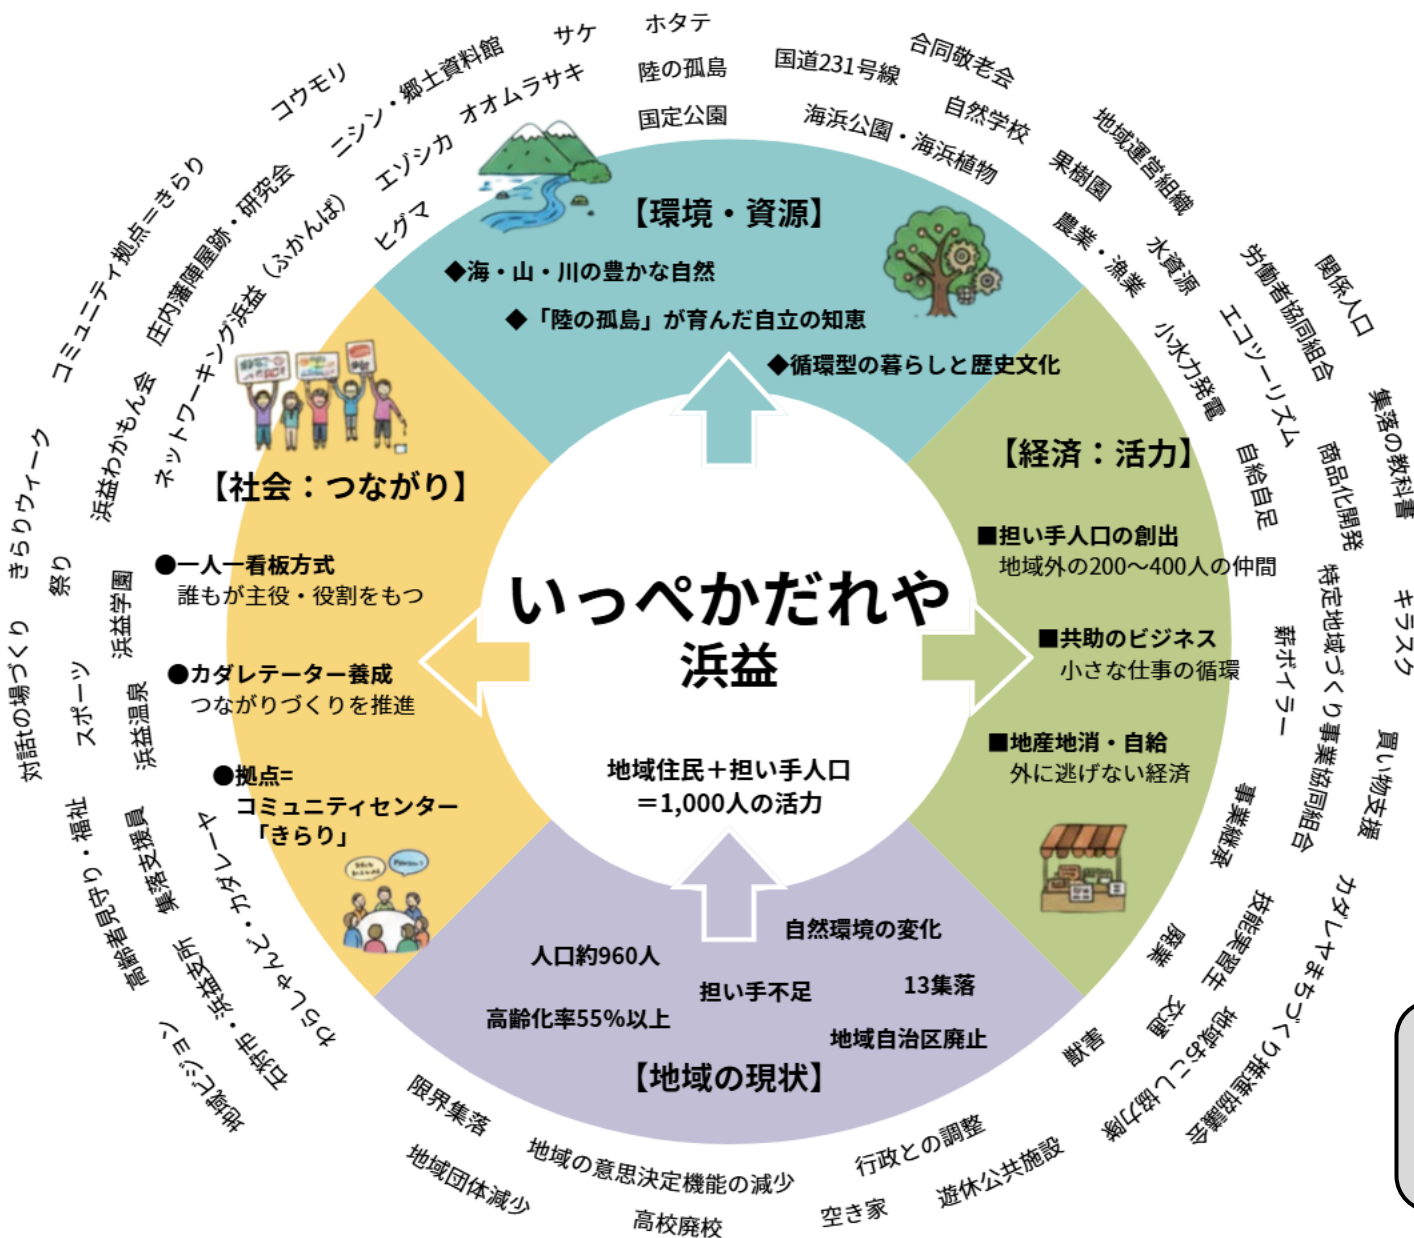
いっぺかだれや
浜益

地域住民＋担い手人口
＝1,000人の活力

【環境・資源】
◆海・山・川の豊かな自然
◆「陸の孤島」が育んだ自立の知恵
◆循環型の暮らしと歴史文化

【経済：活力】
■担い手人口の創出
地域外の200～400人の仲間
■共助のビジネス
小さな仕事の循環
■地産地消・自給
外に逃げない経済

【社会：つながり】
●一人一看板方式
誰もが主役・役割をもつ
●カダレテーター養成
つながりづくりを推進
●拠点=
コミュニティセンター
「きらり」

【地域の現状】
人口約960人
自然環境の変化
担い手不足
13集落
高齢化率55%以上
地域自治区廃止

ホタテ
サケ
陸の孤島
国定公園
国道231号線
合同敬老会
自然学校
海浜公園・海浜植物
地域運営組織
果樹園
農業・漁業
水資源
労働者協同組合
関係人口
小水力発電
エコツーリズム
集落の教科書
自給自足
商品化開発
特定地域づくり事業協同組合
キラスク
薪ボイラー
買い物支援
事業継承
カダレやまちづくり推進協議会
技能実習生
林業
交通
地域おこし協力隊
獣害
遊休公共施設
行政との調整
空き家
高校廃校
地域の意思決定機能の減少
地域団体減少
限界集落
コウモリ
ニシン・郷土資料館
オオムラサキ
エゾシカ
ヒグマ
コミュニティ拠点＝きらり
庄内藩陣屋跡・研究会
ネットワーキング浜益（ふかんば）
浜益わかもん会
きらりウィーク
祭り
浜益学園
対話の場づくり
スポーツ
浜益温泉
高齢者見守り・福祉
集落支援員
カダレーター
ゆるしゃべり
石狩市・浜益支所
地域ビジョン